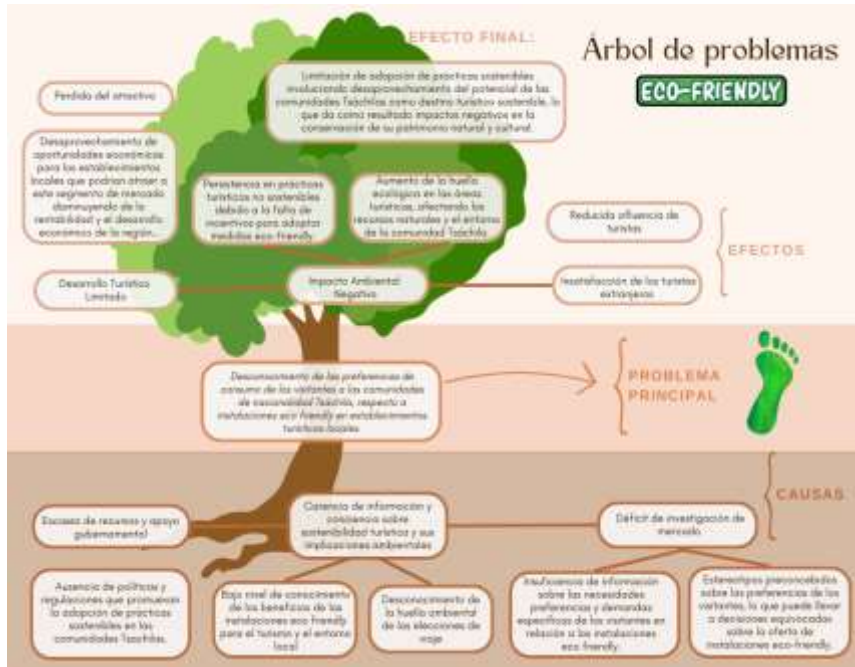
EFECTO FINAL:

Árbol de problemas

ECO-FRIENDLY

Limitación de adopción de prácticas sostenibles involucrando desaprovechamiento del potencial de las comunidades Tsáchilas como destino turístico sostenible, lo que da como resultado impactos negativos en la conservación de su patrimonio natural y cultural.

Perdida del atractivo

Desaprovechamiento de oportunidades económicas para los establecimientos locales que podrían atraer a este segmento de mercado disminuyendo de la rentabilidad y el desarrollo económico de la región...

Persistencia en prácticas turísticas no sostenibles debido a la falta de incentivos para adoptar medidas eco-friendly

Aumento de la huella ecológica en las áreas turísticas, afectando los recursos naturales y el entorno de la comunidad Tsáchila

Reducida afluencia de turistas

EFECTOS

Desarrollo Turístico Limitado

Impacto Ambiental Negativo

Insatisfacción de los turistas extranjeros

Desconocimiento de las preferencias de consumo de los visitantes a las comunidades de nacionalidad Tsáchila, respecto a instalaciones eco friendly en establecimientos turísticos locales.

PROBLEMA PRINCIPAL

CAUSAS

Escasez de recursos y apoyo gubernamental

Carencia de información y conciencia sobre sostenibilidad turística y sus implicaciones ambientales

Déficit de investigación de mercado.

Ausencia de políticas y regulaciones que promuevan la adopción de prácticas sostenibles en las comunidades Tsáchilas.

Bajo nivel de conocimiento de los beneficios de las instalaciones eco friendly para el turismo y el entorno local

Desconocimiento de la huella ambiental de las elecciones de viaje

Insuficiencia de información sobre las necesidades preferencias y demandas específicas de los visitantes en relación a las instalaciones eco friendly.

Estereotipos preconcebidos sobre las preferencias de los visitantes, lo que puede llevar a decisiones equivocadas sobre la oferta de instalaciones eco-friendly.